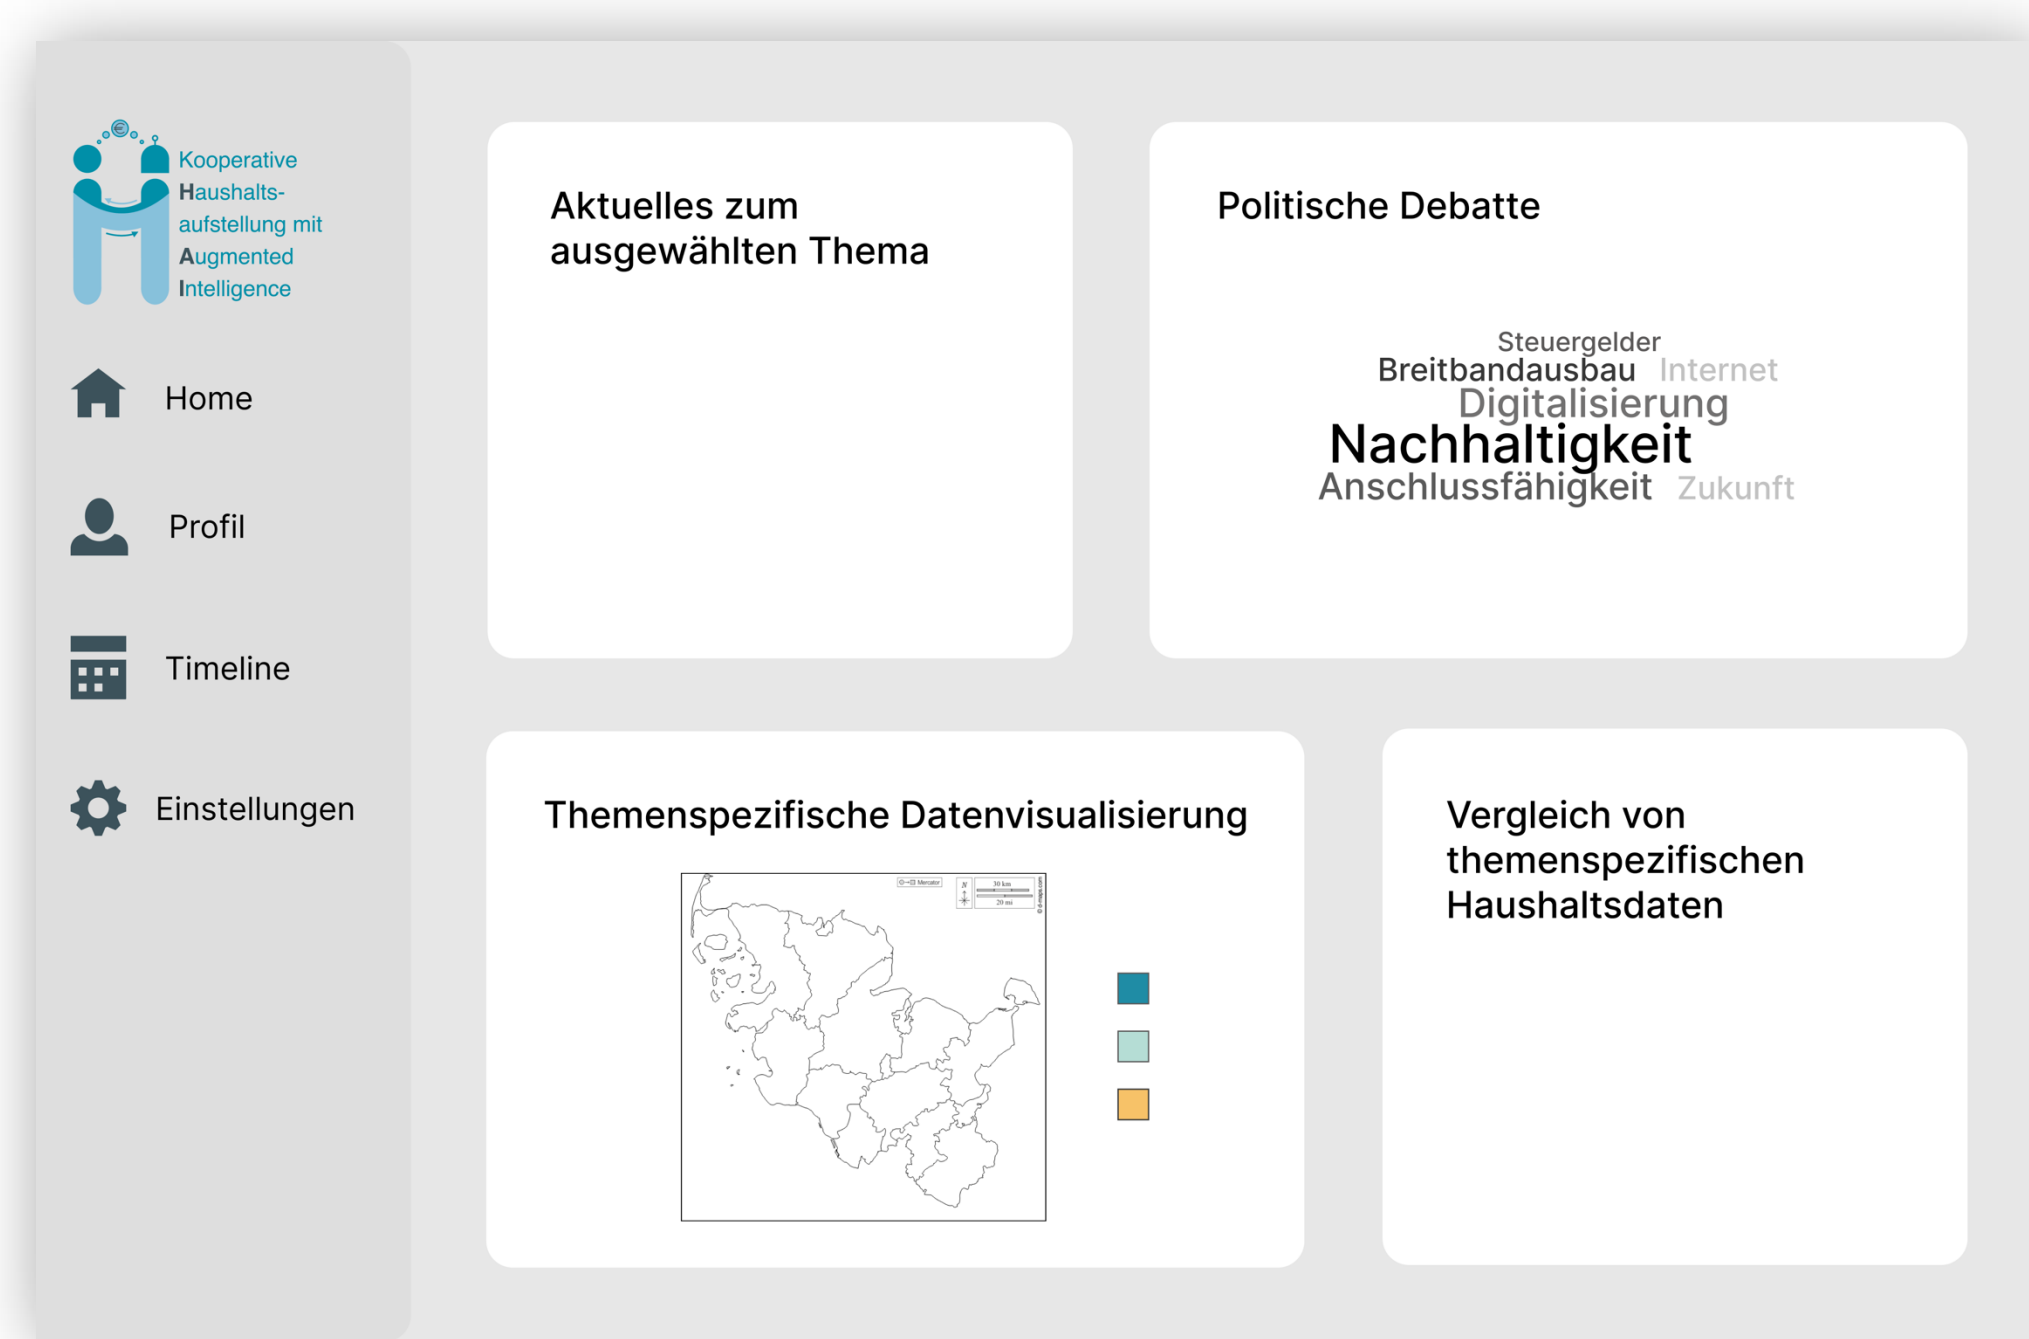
Kooperative
Haushalts-
aufstellung mit
Augmented
Intelligence

Home

Profil

Timeline

Einstellungen

Aktuelles zum ausgewählten Thema

Politische Debatte

Steuergelder
Breitbandausbau Internet
Digitalisierung
Nachhaltigkeit
Anschlussfähigkeit Zukunft

Themenspezifische Datenvisualisierung

Mercator
30 km
20 mi

Vergleich von themenspezifischen Haushaltsdaten